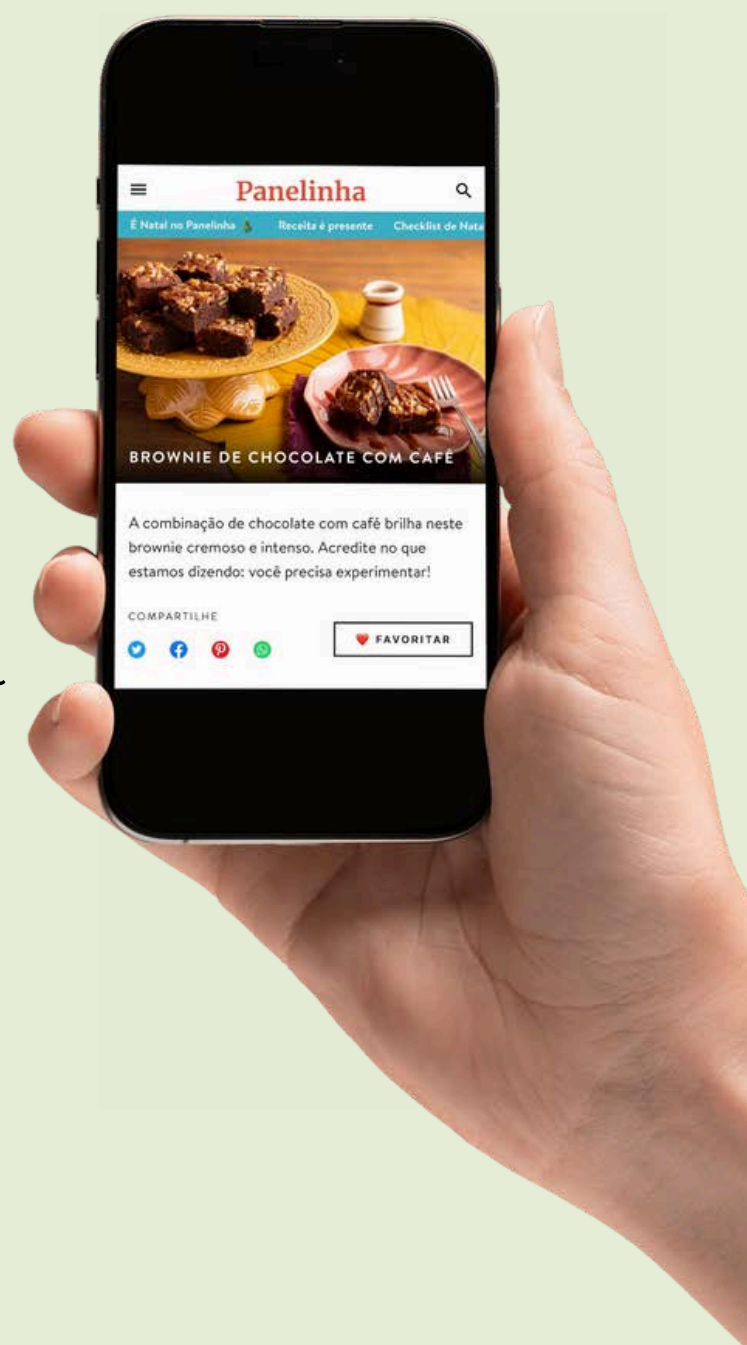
Panelinha

É Natal no Panelinha  Receita é presente  Checklist de Nata

BROWNIE DE CHOCOLATE COM CAFÉ

A combinação de chocolate com café brilha neste brownie cremoso e intenso. Acredite no que estamos dizendo: você precisa experimentar!

COMPARTILHE

FAVORITAR